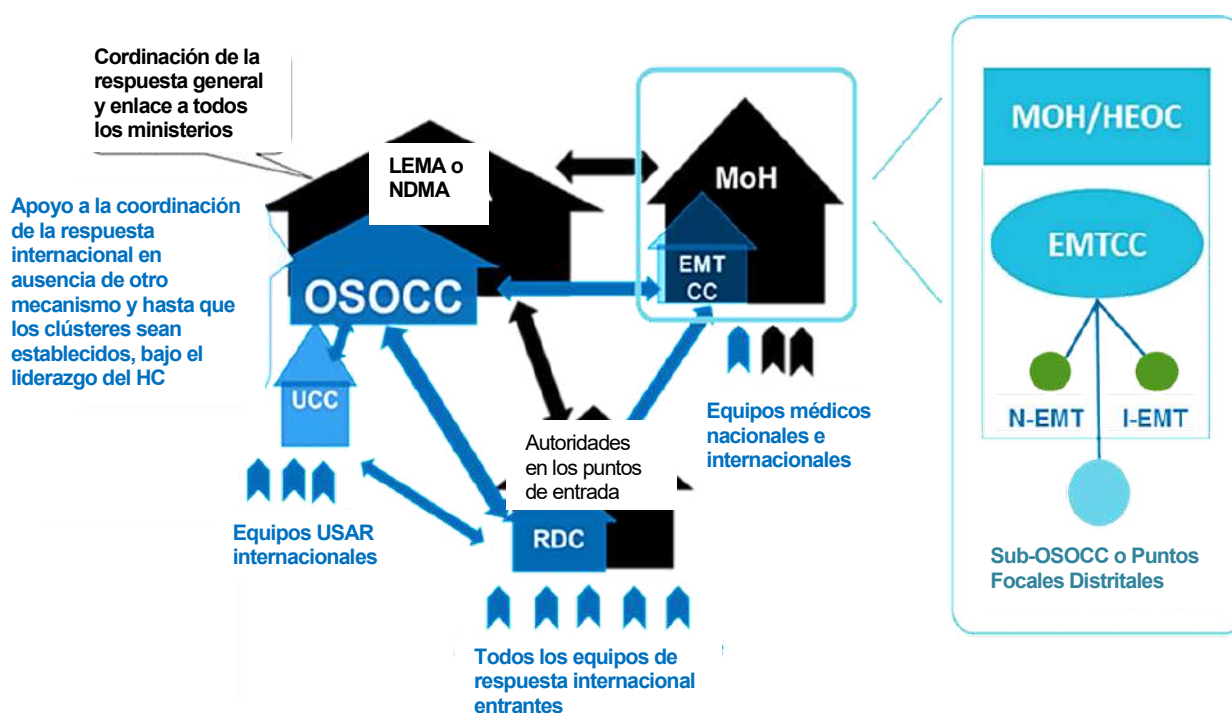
Cordinación de la respuesta general y enlace a todos los ministerios

LEMA o NDMA

MoH

EMT CC

MOH/HEOC

EMTCC

Apoyo a la coordinación de la respuesta internacional en ausencia de otro mecanismo y hasta que los clústeres sean establecidos, bajo el liderazgo del HC

OSOCC

UCC

N-EMT

I-EMT

Equipos médicos nacionales e internacionales

Autoridades en los puntos de entrada

RDC

Equipos USAR internacionales

Sub-OSOCC o Puntos Focales Distritales

Todos los equipos de respuesta internacional entrantes